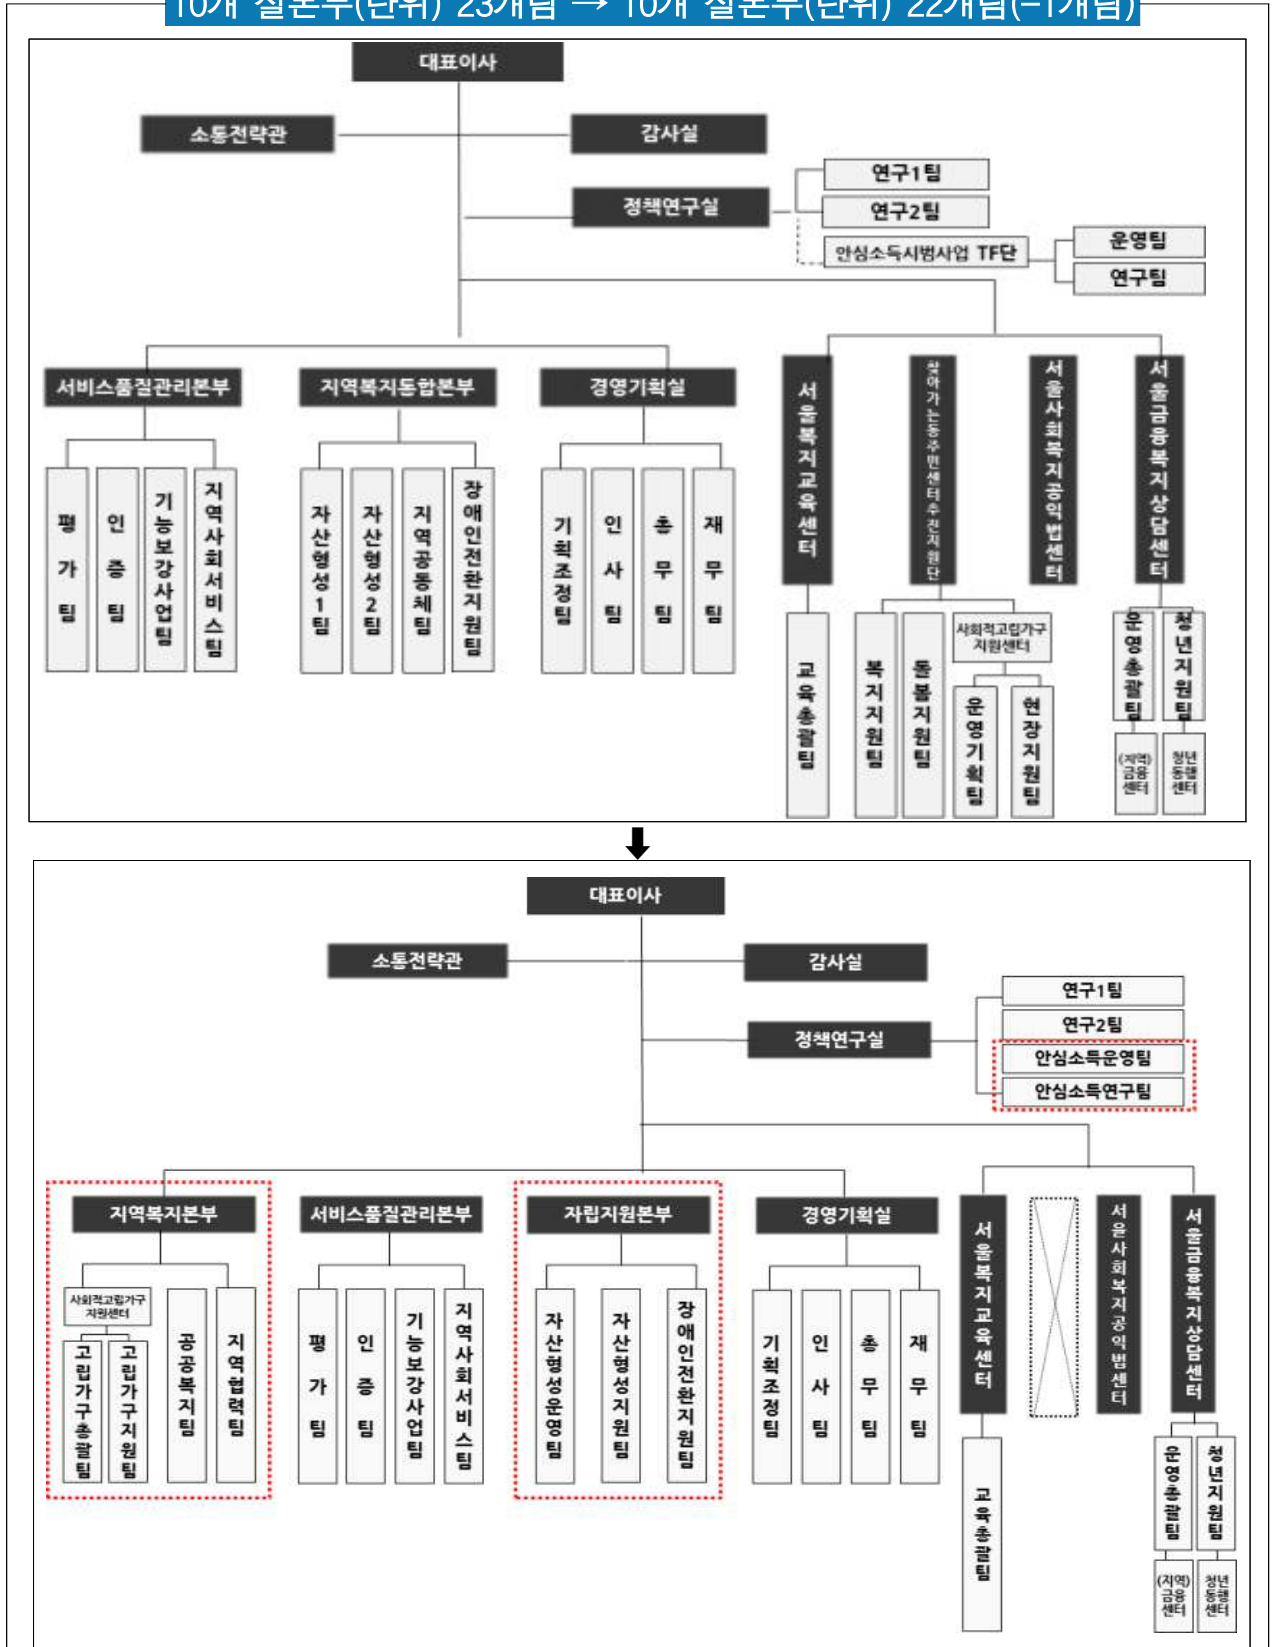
10개 실본부(단위) 23개팀 → 10개 실본부(단위) 22개팀(-1개팀)

대표이사

소통전략관

감사실

정책연구실

연구1팀

연구2팀

안심소득시범사업 TF단

운영팀

연구팀

서비스품질관리본부

평가팀

인증팀

기능보강사업팀

지역사회서비스팀

지역복지동합본부

자산형성1팀

자산형성2팀

지역공동체팀

장애인전환지원팀

경영기획실

기획조정팀

인사팀

총무팀

재무팀

서울복지교육센터

교육총괄팀

찾아가는동주민센터추진지원단

복지지원팀

돌봄지원팀

사회적고립가구지원센터

운영기획팀

현장지원팀

서울사회복지공익법센터

서울금융복지상담센터

운영총괄팀

청년지원팀

(지역)금융센터

청년동행센터

대표이사

소통전략관

감사실

정책연구실

연구1팀

연구2팀

안심소득운영팀

안심소득연구팀

지역복지본부

사회적고립가구지원센터

고립가구총괄팀

고립가구지원팀

공공복지팀

지역협력팀

서비스품질관리본부

평가팀

인증팀

기능보강사업팀

지역사회서비스팀

자립지원본부

자산형성운영팀

자산형성지원팀

장애인전환지원팀

경영기획실

기획조정팀

인사팀

총무팀

재무팀

서울복지교육센터

교육총괄팀

서울사회복지공익법센터

서울금융복지상담센터

운영총괄팀

청년지원팀

(지역)금융센터

청년동행센터